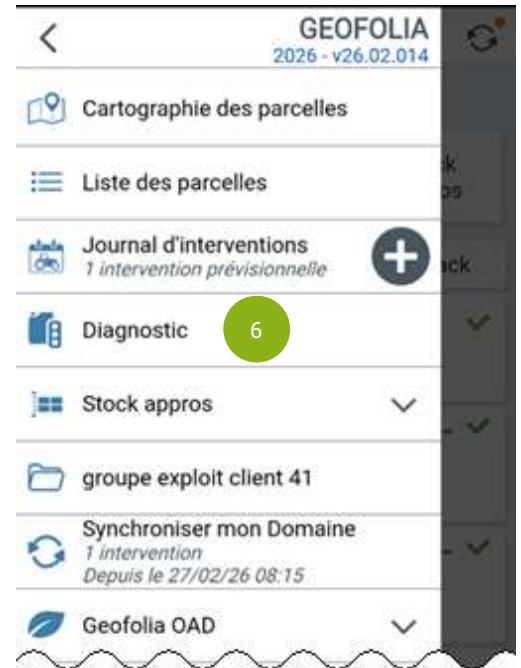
GEOFOLIA
2026 - v26.02.014

Cartographie des parcelles

Liste des parcelles

Journal d'interventions
1 intervention prévisionnelle

Diagnostic

6

Stock appros

groupe exploit client 41

Synchroniser mon Domaine
1 intervention
Depuis le 27/02/26 08:15

Geofolia OAD

k
os

ck